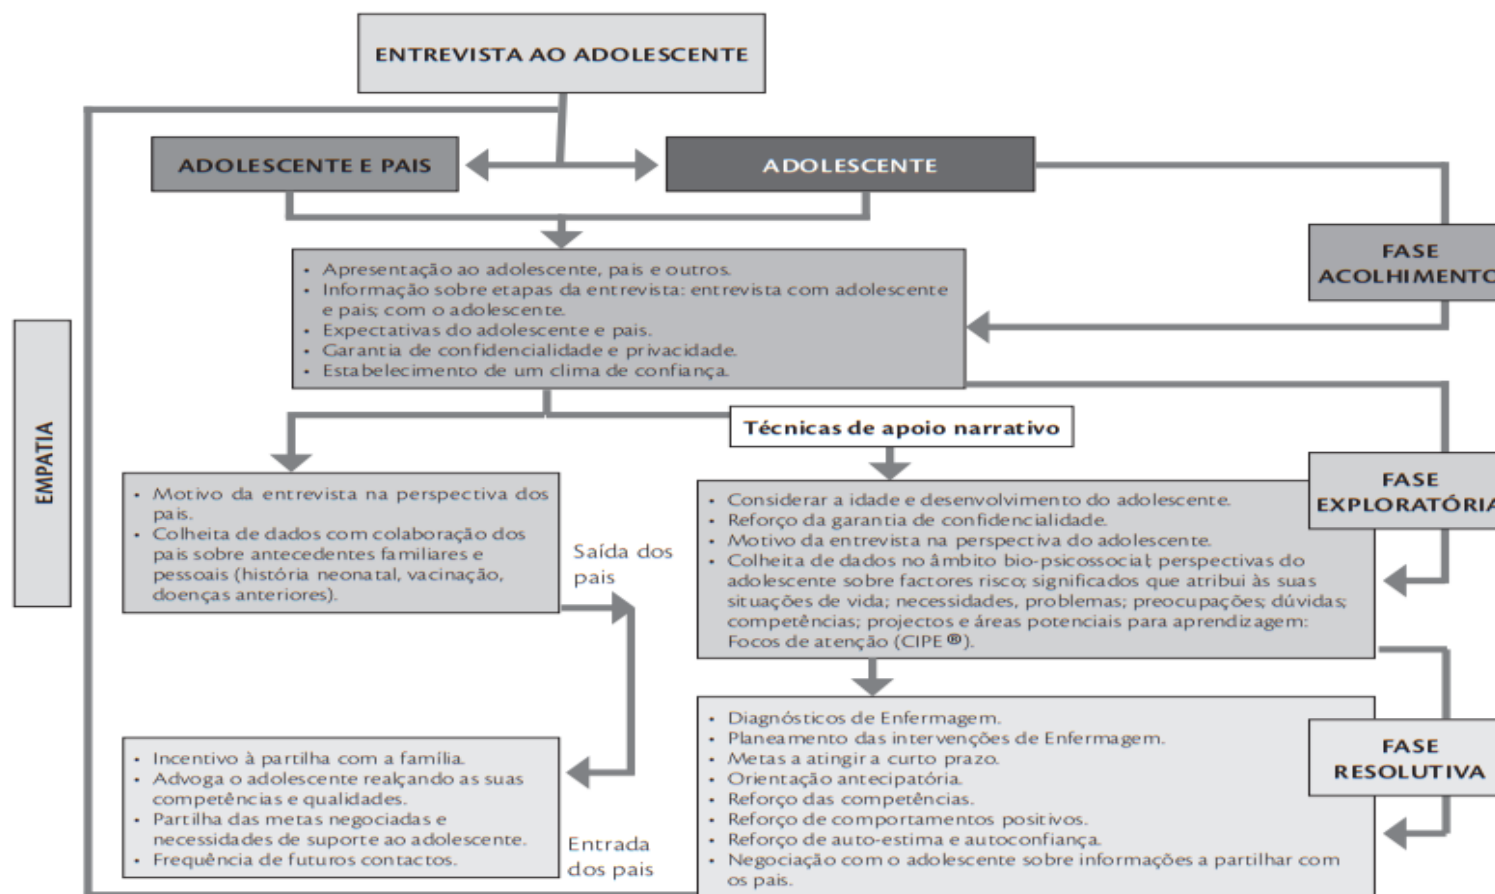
ENTREVISTA AO ADOLESCENTE

ADOLESCENTE E PAIS

ADOLESCENTE

FASE ACOLHIMENTO

- Apresentação ao adolescente, pais e outros.
- Informação sobre etapas da entrevista: entrevista com adolescente e pais; com o adolescente.
- Expectativas do adolescente e pais.
- Garantia de confidencialidade e privacidade.
- Estabelecimento de um clima de confiança.

EMPATIA

Técnicas de apoio narrativo

FASE EXPLORATÓRIA

- Motivo da entrevista na perspectiva dos pais.
- Colheita de dados com colaboração dos pais sobre antecedentes familiares e pessoais (história neonatal, vacinação, doenças anteriores).

Saída dos pais

- Considerar a idade e desenvolvimento do adolescente.
- Reforço da garantia de confidencialidade.
- Motivo da entrevista na perspectiva do adolescente.
- Colheita de dados no âmbito bio-psicossocial; perspectivas do adolescente sobre factores risco; significados que atribui às suas situações de vida; necessidades, problemas; preocupações; dúvidas; competências; projectos e áreas potenciais para aprendizagem: Focos de atenção (CIPE®).

FASE RESOLUTIVA

- Incentivo à partilha com a família.
- Advoga o adolescente realçando as suas competências e qualidades.
- Partilha das metas negociadas e necessidades de suporte ao adolescente.
- Frequência de futuros contactos.

Entrada dos pais

- Diagnósticos de Enfermagem.
- Planeamento das intervenções de Enfermagem.
- Metas a atingir a curto prazo.
- Orientação antecipatória.
- Reforço das competências.
- Reforço de comportamentos positivos.
- Reforço de auto-estima e autoconfiança.
- Negociação com o adolescente sobre informações a partilhar com os pais.